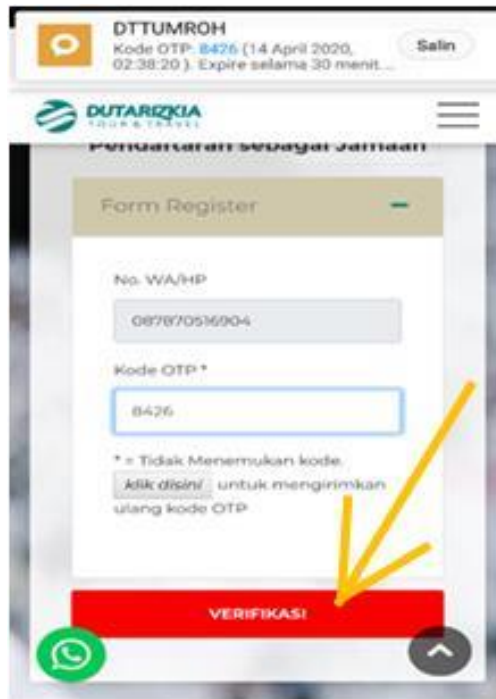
DTTUMROH
Kode OTP: 8426 (14 April 2020, 02:38:20 ). Expire selama 30 menit...

Salin

DUTARIZKIA
TOUR & TRAVEL

Pendaftaran sebagai Jamaah

Form Register

−

No. WA/HP

087870516904

Kode OTP *

8426

* = Tidak Menemukan kode.
klik disini! untuk mengirimkan ulang kode OTP

VERIFIKASI